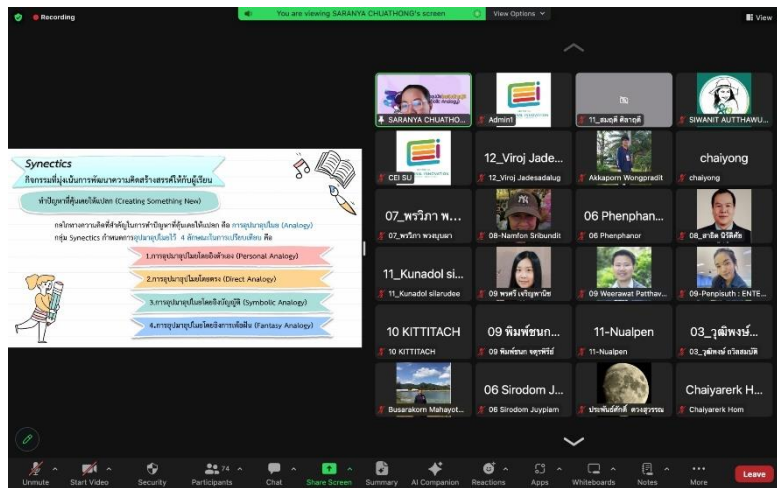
Recording

You are viewing SARANYA CHUATHONG's screen

View Options

View

Synectics

กิจกรรมที่มุ่งเน้นการพัฒนาความคิดสร้างสรรค์ให้กับผู้เรียน

ทำปัญหาที่คุ้นเคยให้แปลก (Creating Something New)

กลไกทางความคิดที่สำคัญในการทำปัญหาที่คุ้นเคยให้แปลก คือ การอุปมาอุปไมย (Analogy)
กลุ่ม Synectics กำหนดการอุปมาอุปไมยไว้ 4 ลักษณะในการเปรียบเทียบ คือ

1.การอุปมาอุปไมยโดยถือตัวเอง (Personal Analogy)

2.การอุปมาอุปไมยโดยตรง (Direct Analogy)

3.การอุปมาอุปไมยโดยใช้สัญลักษณ์ (Symbolic Analogy)

4.การอุปมาอุปไมยโดยใช้การเพ้อฝัน (Fantasy Analogy)

SARANYA CHUATHO...

Admin1

11_สมฤดี ศิลาฤดี

SIWANIT AUTTHAWU...

CEI SU

12_Viroj Jade...

12_Viroj Jadesadalug

Akkaporn Wongpradit

chaiyong

chaiyong

07_พรวิภา พ...

07_พรวิภา พวงขุนมา

08-Namfon Sribundit

06 Phenphan...

06 Phenphanor

08_สาธิต นิติศักดิ์

11_Kunadol si...

11_Kunadol silarudee

09 พรศรี เจริญพานิช

09 Weerawat Patthav...

09-Penpisuth : ENTE...

10 KITTITACH

10 KITTITACH

09 พิมพ์ชนก...

09 พิมพ์ชนก จตุรพิธรัช

11-Nualpen

11-Nualpen

03_วุฒิพงษ์...

03_วุฒิพงษ์ ถวิลสมบัติ

Busarakorn Mahayot...

06 Sirodom J...

06 Sirodom Juypiam

ประพันธ์ศักดิ์ ดวงสุวรรณ

Chaiyarerk H...

Chaiyarerk Hom

Unmute

Start Video

Security

74

Participants

Chat

Share Screen

Summary

AI Companion

Reactions

Apps

Whiteboards

Notes

More

Leave